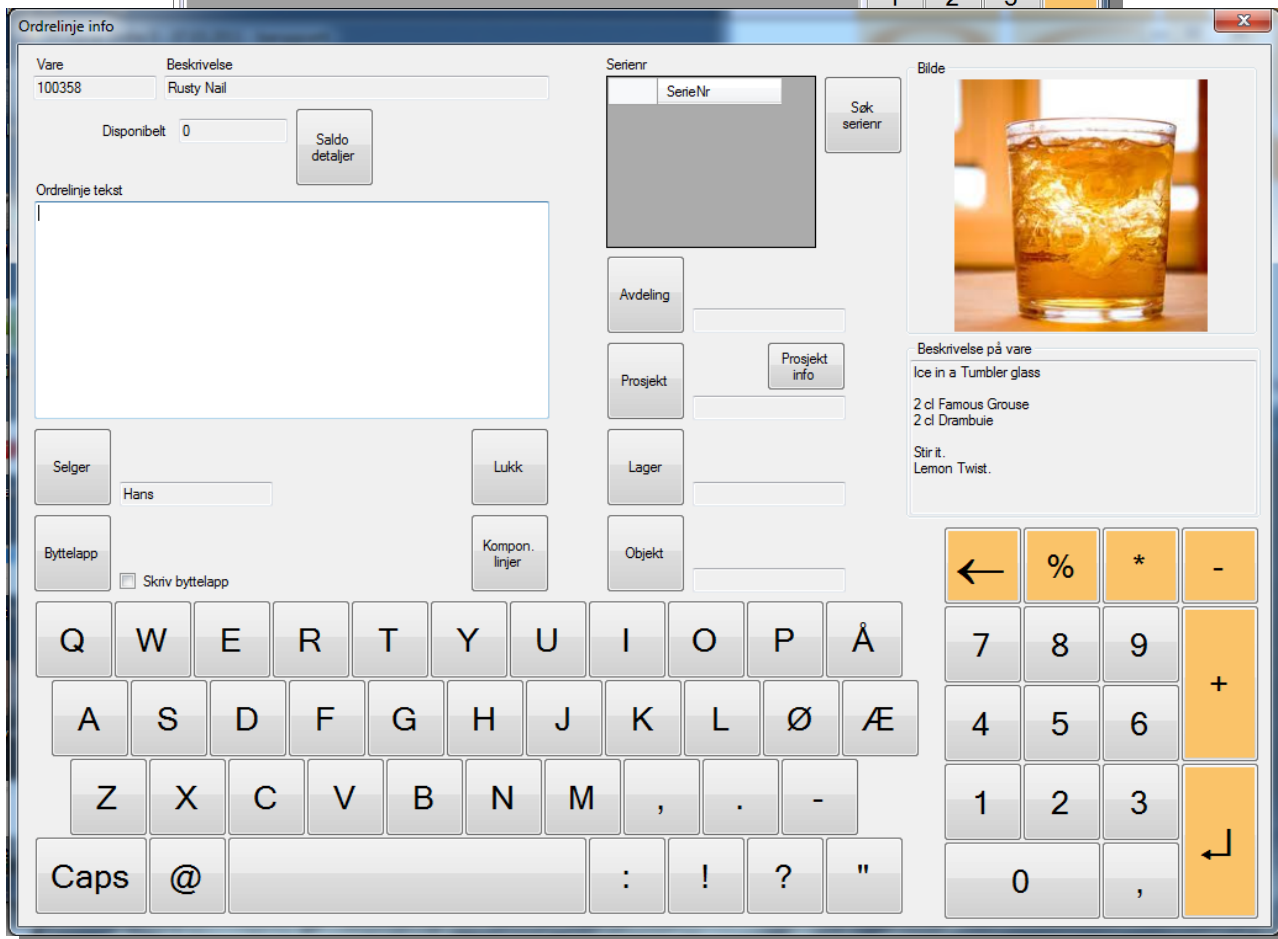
Ordrelinje info

Vare
100358

Beskrivelse
Rusty Nail

Disponibelt 0

Saldo detaljer

Ordrelinje tekst

Serienr
SerieNr

Søk serienr

Bilde

Avdeling

Prosjekt

Prosjekt info

Beskrivelse på vare
Ice in a Tumbler glass

2 cl Famous Grouse
2 cl Drambuie

Stir it.
Lemon Twist.

Selger
Hans

Lukk

Lager

Byttelapp

Skriv byttelapp

Kompon. linjer

Objekt

Q W E R T Y U I O P Å
A S D F G H J K L Ø Æ
Z X C V B N M , . -
Caps @ : ! ? "

← % * -
7 8 9 +
4 5 6
1 2 3 ↵
0 ,